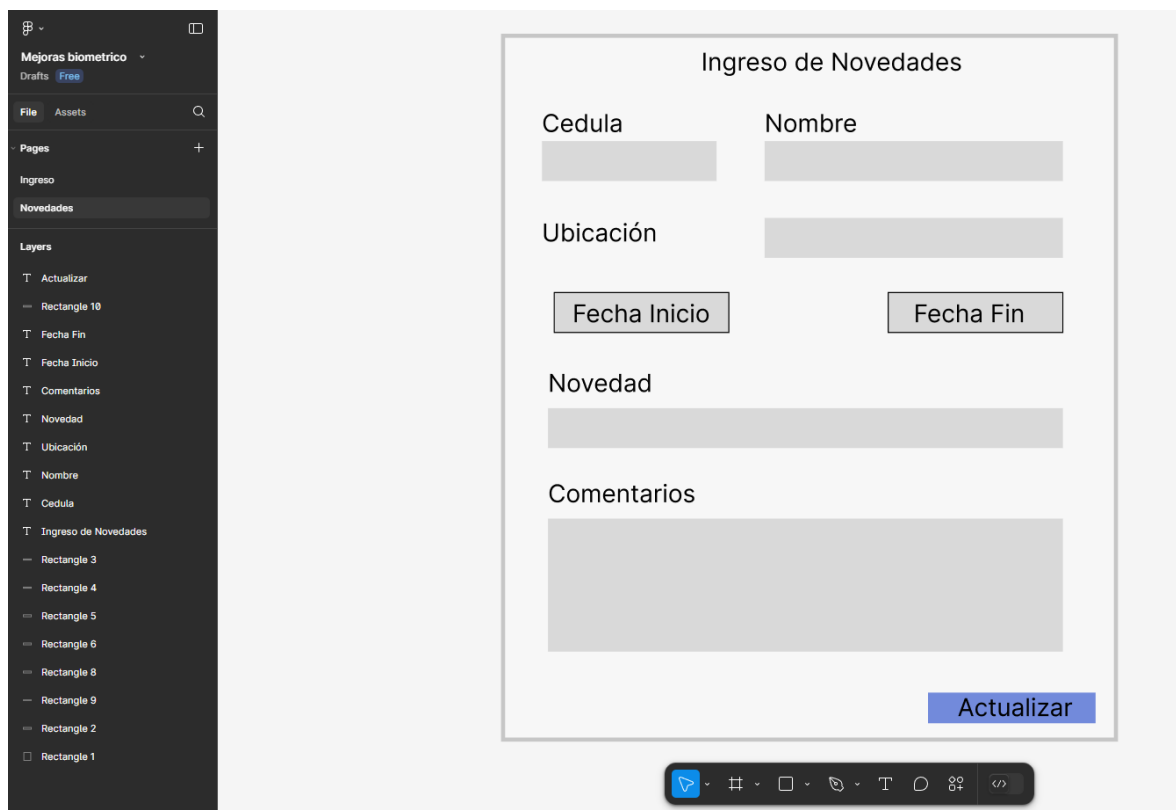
Mejoras biometrico
Drafts Free

File Assets

Pages
Ingreso
Novedades

Layers
Actualizar
Rectangle 10
Fecha Fin
Fecha Inicio
Comentarios
Novedad
Ubicación
Nombre
Cedula
Ingreso de Novedades
Rectangle 3
Rectangle 4
Rectangle 5
Rectangle 6
Rectangle 8
Rectangle 9
Rectangle 2
Rectangle 1

Ingreso de Novedades

Cedula
Nombre

Ubicación

Fecha Inicio
Fecha Fin

Novedad

Comentarios

Actualizar